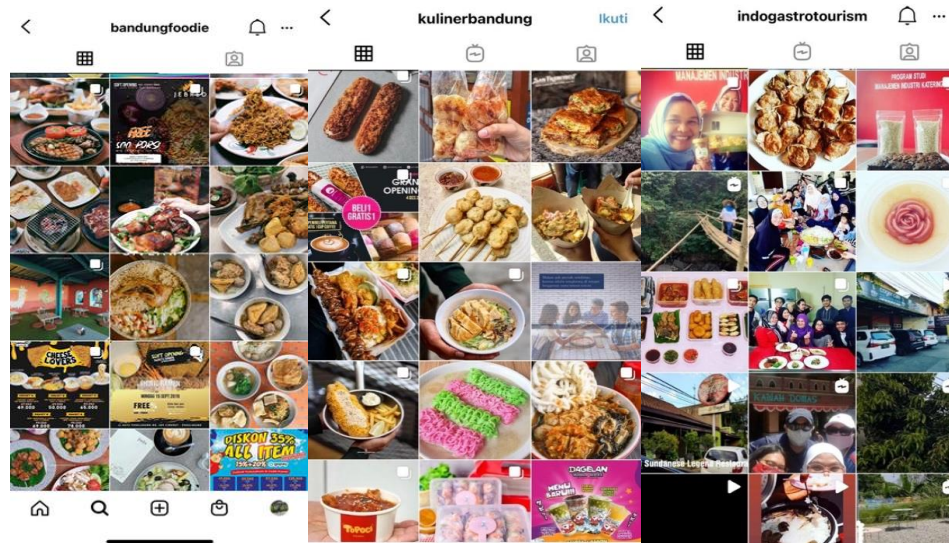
bandungfoodie

kulinerbandung
Ikuti

indogastrotourism

FREE
CHEESE LOVERS
DISKON 35% ALL ITEM
BELI 1 GRATIS 1
GRAND OPENING
MANAJEMEN INDUSTRI
PROGRAM STUDI MANAJEMEN INDUSTRI KATERING
DAGELAN
RAMAH DOBAS
Sundanese Legend Restaurant